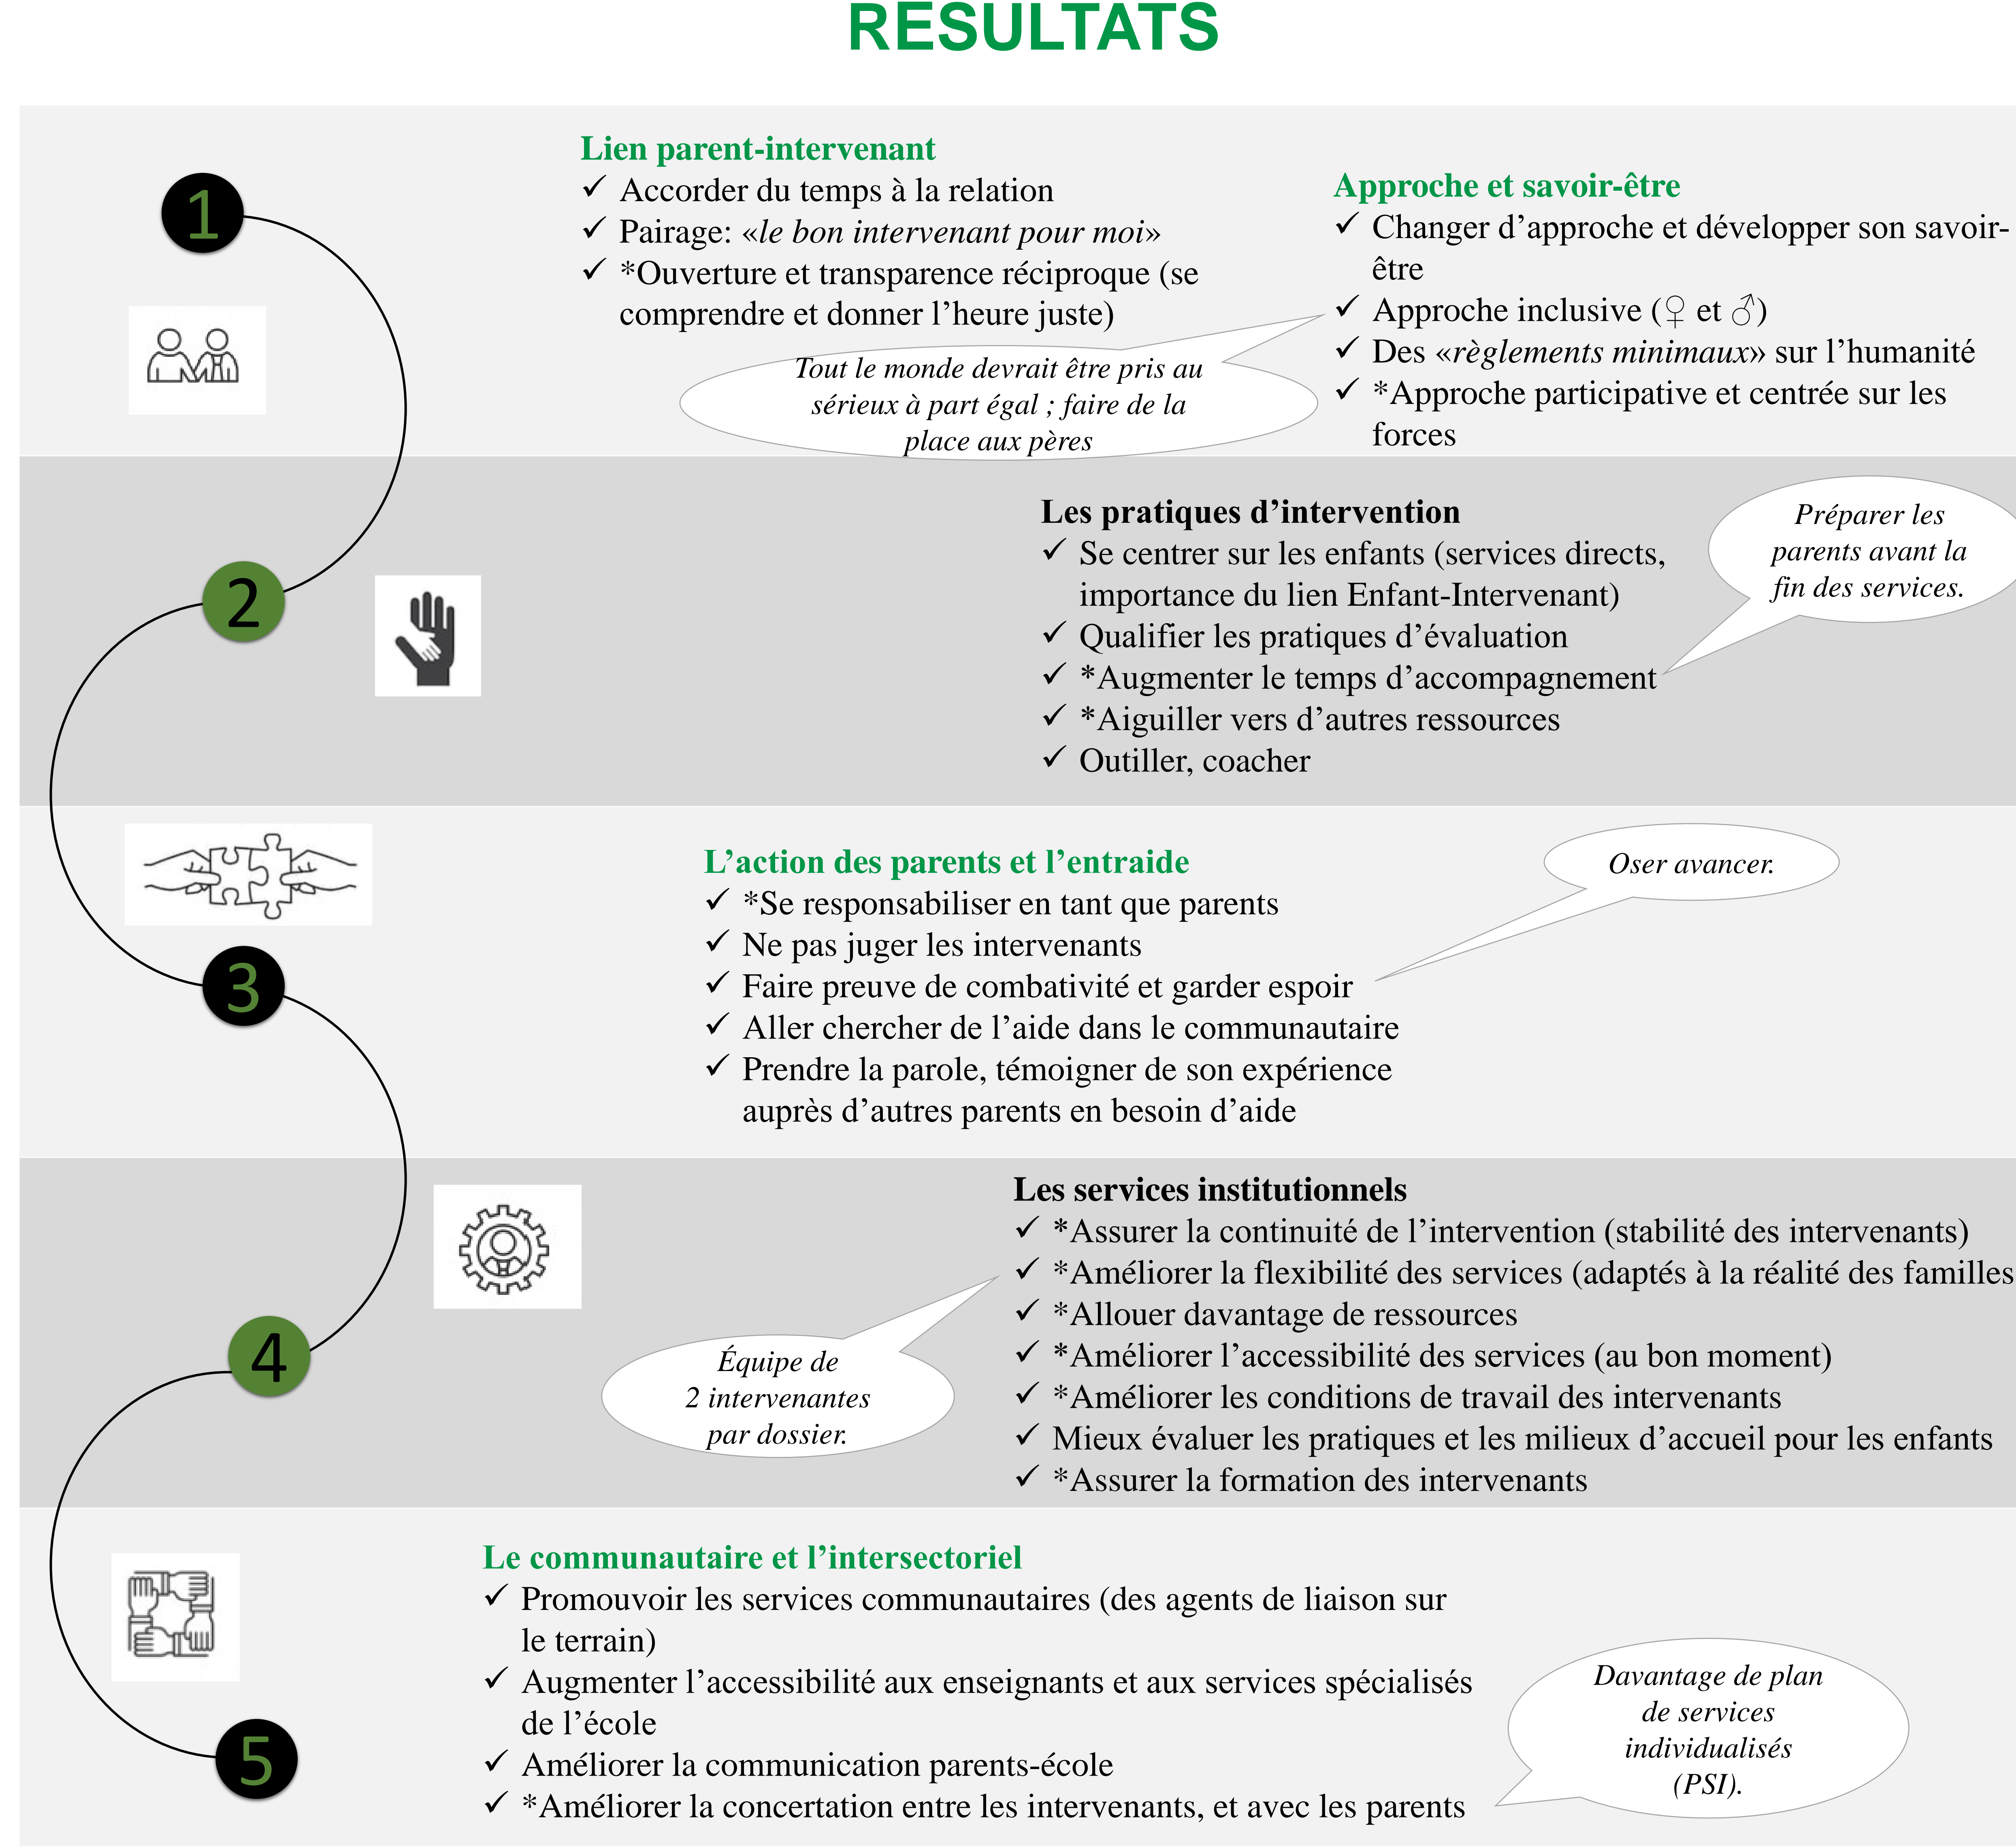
RESULTATS

1

Lien parent-intervenant
✓ Accorder du temps à la relation
✓ Pairage: «le bon intervenant pour moi»
✓ *Ouverture et transparence réciproque (se comprendre et donner l'heure juste)

Tout le monde devrait être pris au sérieux à part égal ; faire de la place aux pères

Approche et savoir-être
✓ Changer d'approche et développer son savoir-être
✓ Approche inclusive (♀ et ♂)
✓ Des «règlements minimaux» sur l'humanité
✓ *Approche participative et centrée sur les forces

2

Les pratiques d'intervention
✓ Se centrer sur les enfants (services directs, importance du lien Enfant-Intervenant)
✓ Qualifier les pratiques d'évaluation
✓ *Augmenter le temps d'accompagnement
✓ *Aiguiller vers d'autres ressources
✓ Outiller, coacher

Préparer les parents avant la fin des services.

3

L'action des parents et l'entraide
✓ *Se responsabiliser en tant que parents
✓ Ne pas juger les intervenants
✓ Faire preuve de combativité et garder espoir
✓ Aller chercher de l'aide dans le communautaire
✓ Prendre la parole, témoigner de son expérience auprès d'autres parents en besoin d'aide

Oser avancer.

4

Les services institutionnels
✓ *Assurer la continuité de l'intervention (stabilité des intervenants)
✓ *Améliorer la flexibilité des services (adaptés à la réalité des familles
✓ *Allouer davantage de ressources
✓ *Améliorer l'accessibilité des services (au bon moment)
✓ *Améliorer les conditions de travail des intervenants
✓ Mieux évaluer les pratiques et les milieux d'accueil pour les enfants
✓ *Assurer la formation des intervenants

Équipe de 2 intervenantes par dossier.

5

Le communautaire et l'intersectoriel
✓ Promouvoir les services communautaires (des agents de liaison sur le terrain)
✓ Augmenter l'accessibilité aux enseignants et aux services spécialisés de l'école
✓ Améliorer la communication parents-école
✓ *Améliorer la concertation entre les intervenants, et avec les parents

Davantage de plan de services individualisés (PSI).